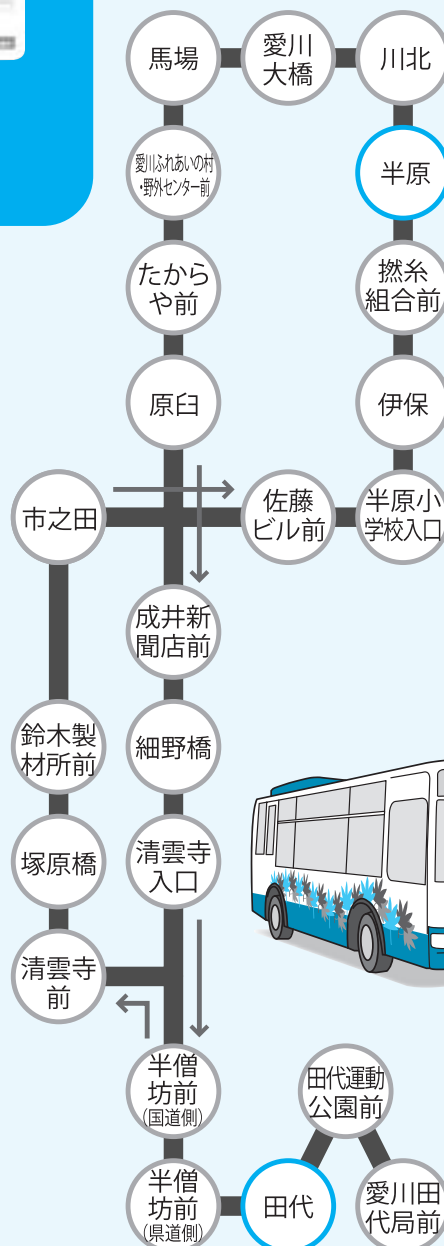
馬場
愛川大橋
川北
愛川ふれあいの村・野外センター前
半原
たからや前
撚糸組合前
原臼
伊保
市之田
佐藤ビル前
半原小学校入口
成井新聞店前
鈴木製材所前
細野橋
塚原橋
清雲寺入口
清雲寺前
半僧坊前
(国道側)
田代運動公園前
半僧坊前
(県道側)
田代
愛川田代局前